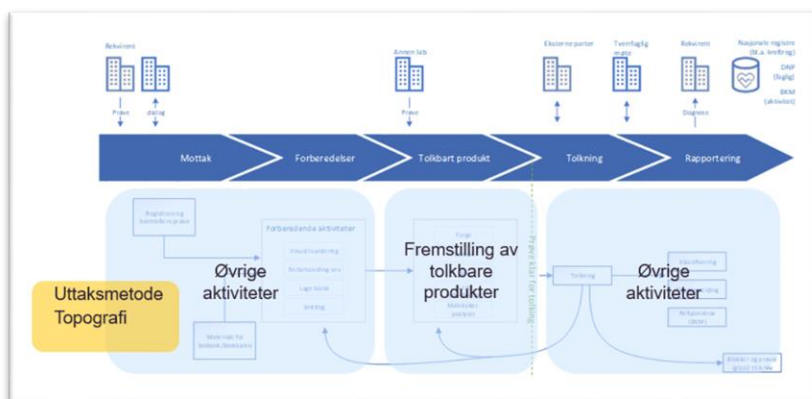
Rekvirent

Prøve

Dialog

Annen lab

Prøve

Eksterne parter

Tverrfaglig møte

Rekvirent

Diagnose

Nasjonale registre (bl.a. kreftreg)

DNP (fagdig)

BKM (aktivitet)

Mottak

Forberedelser

Tolkbart produkt

Tolkning

Rapportering

Registrering kontroll av prøve

Forberedende aktiviteter

Makrobeskrivelse

Forbehandling utv

Lage blokk

Snitting

Øvrige aktiviteter

Uttaksmetode Topografi

Materiale fra biobank, Biobanken

Farge

Molekylær analyse

Fremstilling av tolkbare produkter

Prøve klar for tolking

Tolkning

Øvrige aktiviteter

Klassifisering

Rapportering

Tilleggsvurdering (BKM)

Biobank og prøve oppbevaring

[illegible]